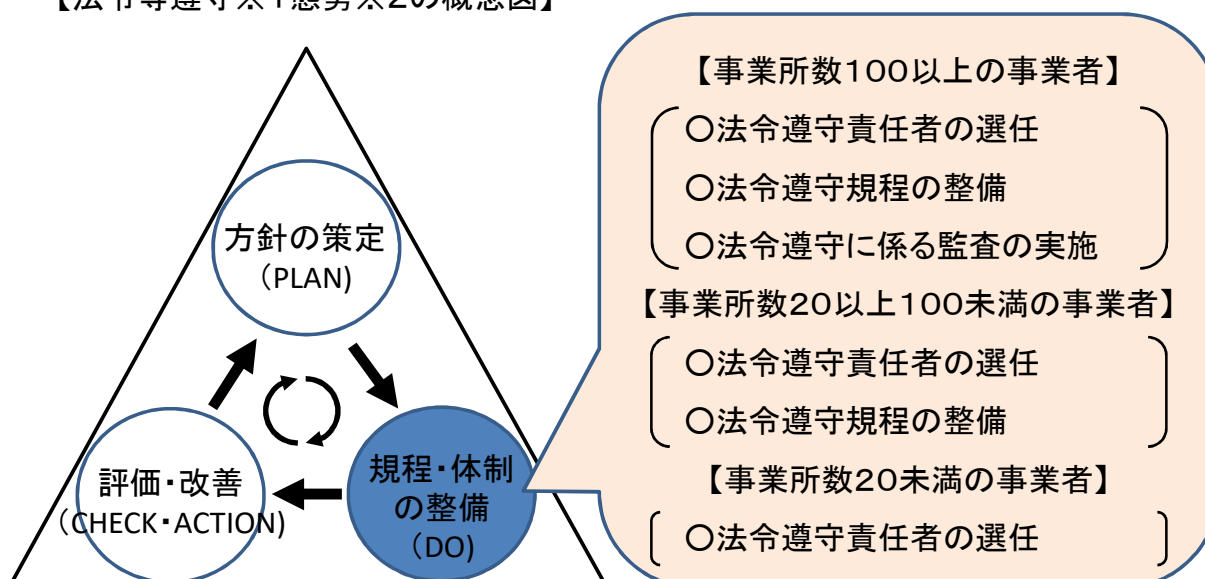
【法令等遵守※1態勢※2の概念図】

方針の策定
（PLAN)

規程・体制の整備
（DO)

評価・改善
（CHECK・ACTION)

【事業所数100以上の事業者】
○法令遵守責任者の選任
○法令遵守規程の整備
○法令遵守に係る監査の実施

【事業所数20以上100未満の事業者】
○法令遵守責任者の選任
○法令遵守規程の整備

【事業所数20未満の事業者】
○法令遵守責任者の選任